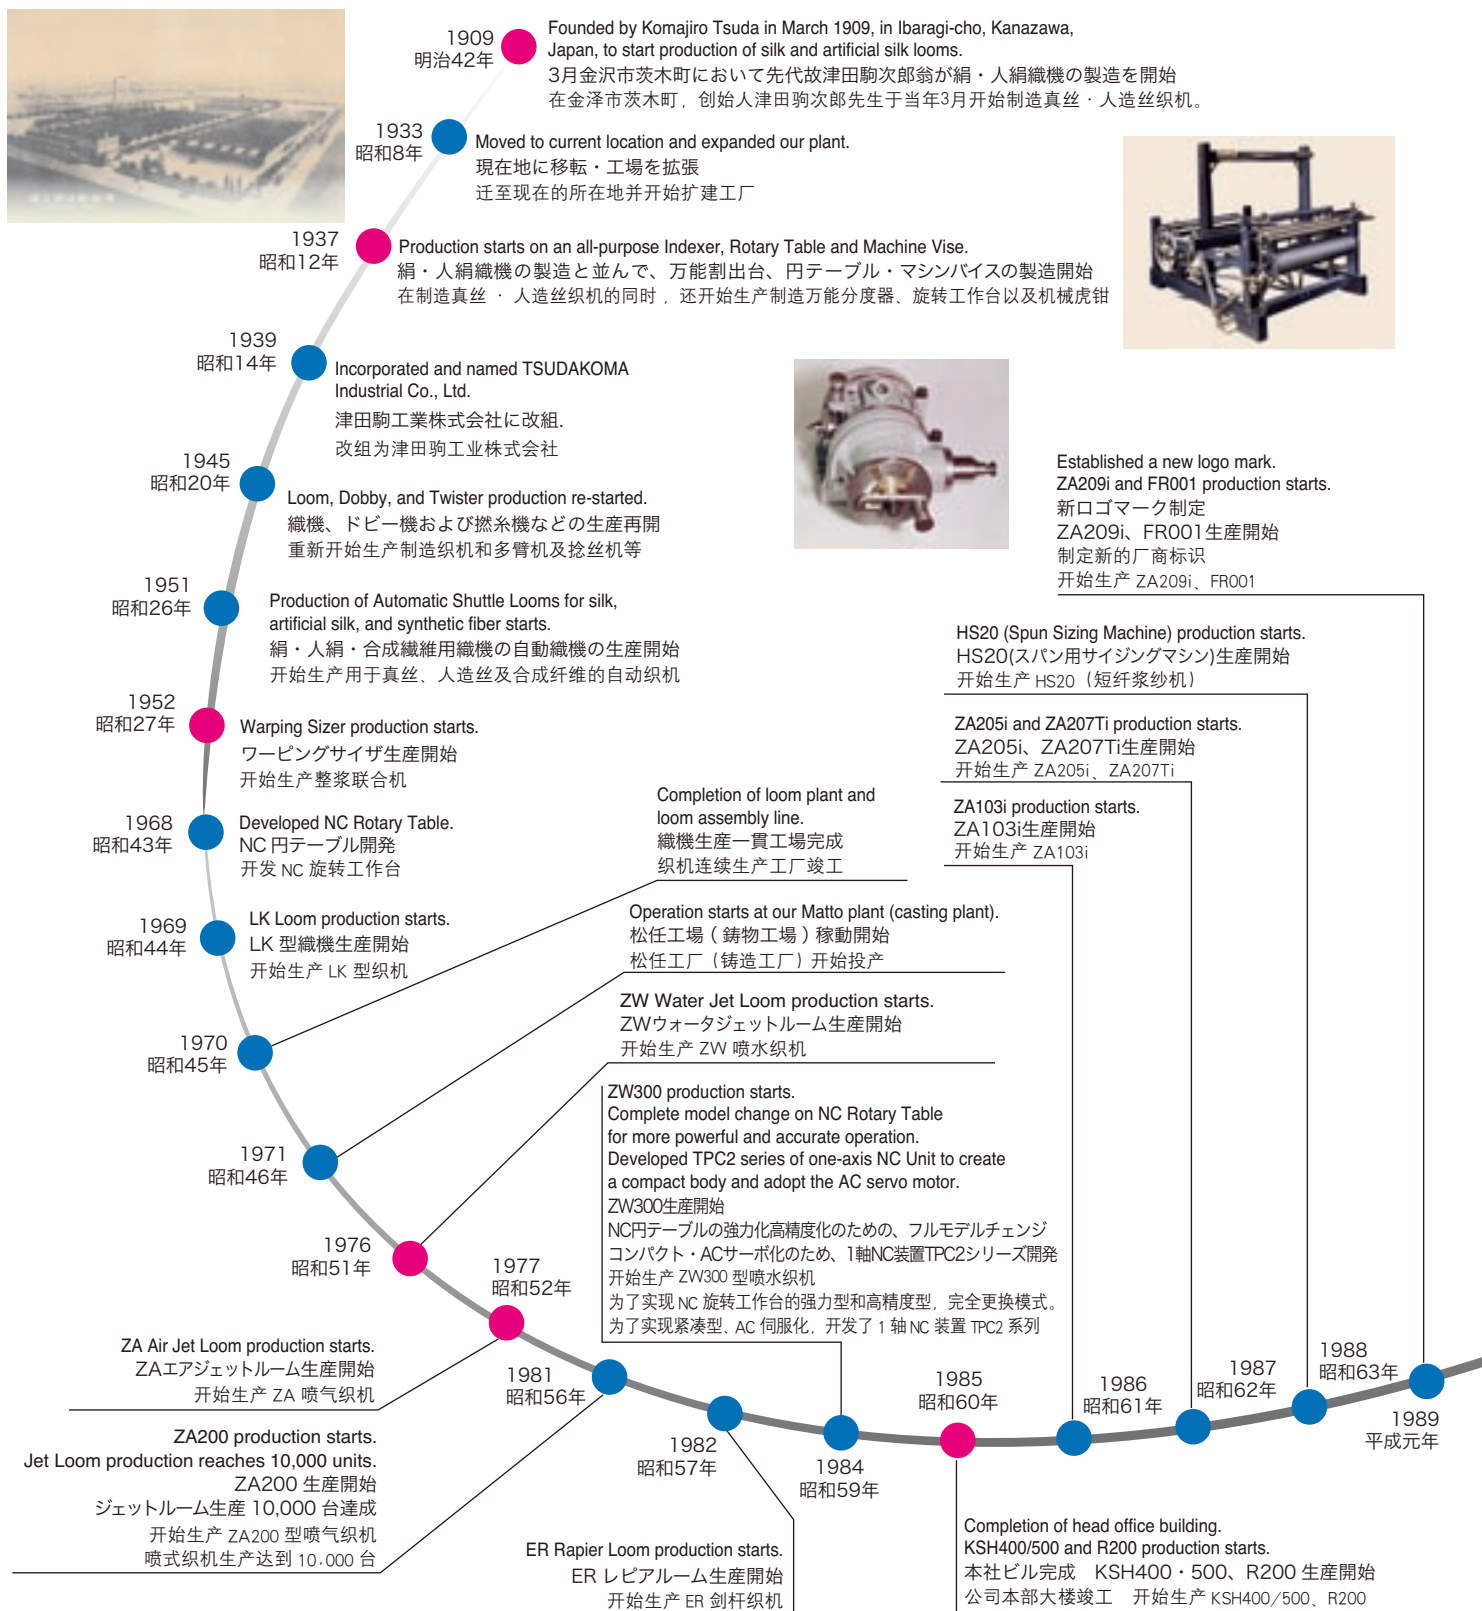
1909
明治42年
Founded by Komajiro Tsuda in March 1909, in Ibaragi-cho, Kanazawa, Japan, to start production of silk and artificial silk looms.
3月金沢市茨木町において先代故津田駒次郎翁が絹・人絹織機の製造を開始
在金泽市茨木町，创始人津田驹次郎先生于当年3月开始制造真丝・人造丝织机。

1933
昭和8年
Moved to current location and expanded our plant.
現在地に移転・工場を拡張
迁至现在的所在地并开始扩建工厂

1937
昭和12年
Production starts on an all-purpose Indexer, Rotary Table and Machine Vise.
絹・人絹織機の製造と並んで、万能割出台、円テーブル・マシンバイスの製造開始
在制造真丝 · 人造丝织机的同时，还开始生产制造万能分度器、旋转工作台以及机械虎钳

1939
昭和14年
Incorporated and named TSUDAKOMA Industrial Co., Ltd.
津田駒工業株式会社に改組.
改组为津田驹工业株式会社

1945
昭和20年
Loom, Dobby, and Twister production re-started.
織機、ドビー機および撚糸機などの生産再開
重新开始生产制造织机和多臂机及捻丝机等

1951
昭和26年
Production of Automatic Shuttle Looms for silk, artificial silk, and synthetic fiber starts.
絹・人絹・合成繊維用織機の自動織機の生産開始
开始生产用于真丝、人造丝及合成纤维的自动织机

1952
昭和27年
Warping Sizer production starts.
ワーピングサイザ生産開始
开始生产整浆联合机

1968
昭和43年
Developed NC Rotary Table.
NC円テーブル開発
开发 NC 旋转工作台

1969
昭和44年
LK Loom production starts.
LK 型織機生産開始
开始生产 LK 型织机

1970
昭和45年
Completion of loom plant and loom assembly line.
織機生産一貫工場完成
织机连续生产工厂竣工

1971
昭和46年
Operation starts at our Matto plant (casting plant).
松任工場（鋳物工場）稼動開始
松任工厂（铸造工厂）开始投产

1976
昭和51年
ZW Water Jet Loom production starts.
ZWウォータジェットルーム生産開始
开始生产 ZW 喷水织机

1977
昭和52年
ZA Air Jet Loom production starts.
ZAエアジェットルーム生産開始
开始生产 ZA 喷气织机

1981
昭和56年
ZA200 production starts.
Jet Loom production reaches 10,000 units.
ZA200 生産開始
ジェットルーム生産 10,000 台達成
开始生产 ZA200 型喷气织机
喷式织机生产达到 10,000 台

1982
昭和57年
ER Rapier Loom production starts.
ER レピアルーム生産開始
开始生产 ER 剑杆织机

1984
昭和59年
ZW300 production starts.
Complete model change on NC Rotary Table for more powerful and accurate operation.
Developed TPC2 series of one-axis NC Unit to create a compact body and adopt the AC servo motor.
ZW300生産開始
NC円テーブルの強力化高精度化のための、フルモデルチェンジ
コンパクト・ACサーボ化のため、1軸NC装置TPC2シリーズ開発
开始生产 ZW300 型喷水织机
为了实现 NC 旋转工作台的强力型和高精度型，完全更换模式。
为了实现紧凑型、AC 伺服化，开发了 1 轴 NC 装置 TPC2 系列

1985
昭和60年
Completion of head office building.
KSH400/500 and R200 production starts.
本社ビル完成　KSH400・500、R200 生産開始
公司本部大楼竣工　开始生产 KSH400/500、R200

1986
昭和61年
ZA103i production starts.
ZA103i生産開始
开始生产 ZA103i

1987
昭和62年
ZA205i and ZA207Ti production starts.
ZA205i、ZA207Ti生産開始
开始生产 ZA205i、ZA207Ti

1988
昭和63年
HS20 (Spun Sizing Machine) production starts.
HS20(スパン用サイジングマシン)生産開始
开始生产 HS20（短纤浆纱机）

1989
平成元年
Established a new logo mark.
ZA209i and FR001 production starts.
新ロゴマーク制定
ZA209i、FR001生産開始
制定新的厂商标识
开始生产 ZA209i、FR001